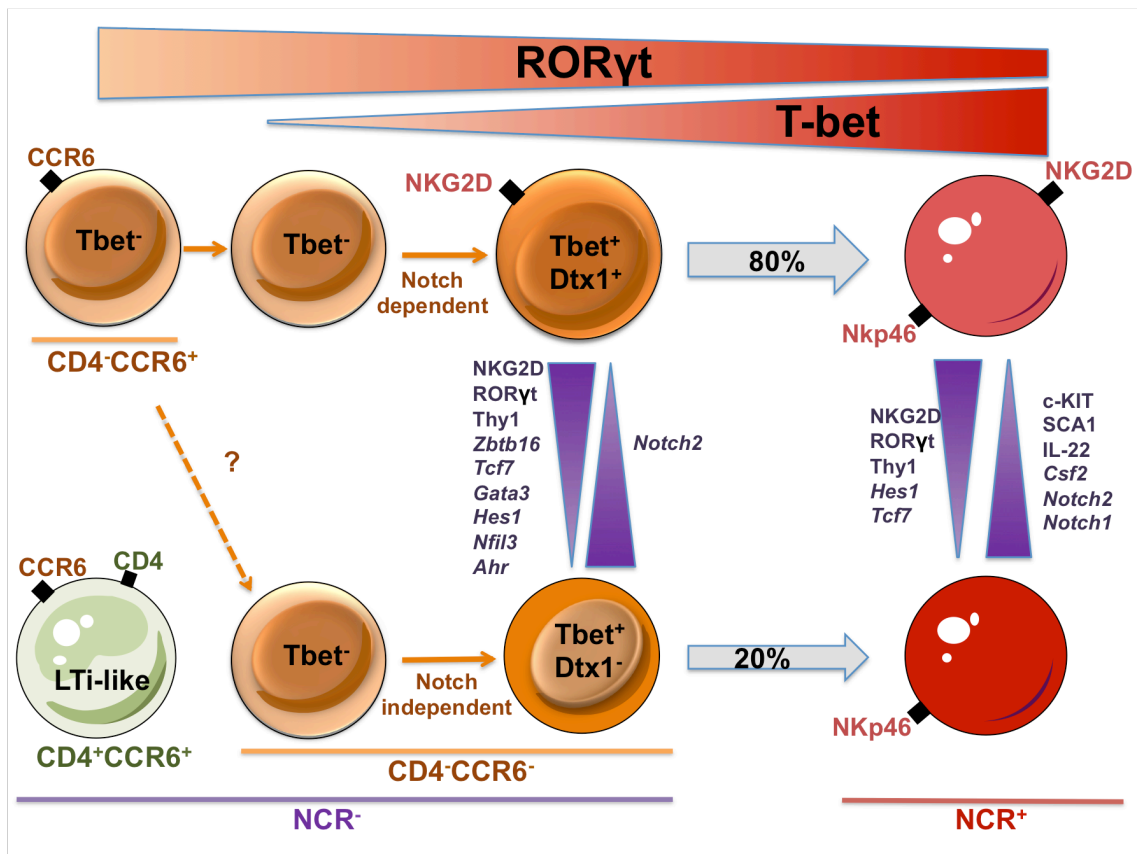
RORγt

T-bet

CCR6

Tbet$^-$

Tbet$^-$

NKG2D

Tbet$^+$ Dtx1$^+$

Notch dependent

80%

NKG2D

Nkp46

CD4$^-$CCR6$^+$

NKG2D
RORγt
Thy1
*Zbtb16*
*Tcf7*
*Gata3*
*Hes1*
*Nfil3*
*Ahr*

*Notch2*

NKG2D
RORγt
Thy1
*Hes1*
*Tcf7*

c-KIT
SCA1
IL-22
*Csf2*
*Notch2*
*Notch1*

?

CCR6

CD4

LTi-like

CD4$^+$CCR6$^+$

Tbet$^-$

Notch independent

Tbet$^+$ Dtx1$^-$

20%

NKp46

CD4$^-$CCR6$^-$

NCR$^-$

NCR$^+$